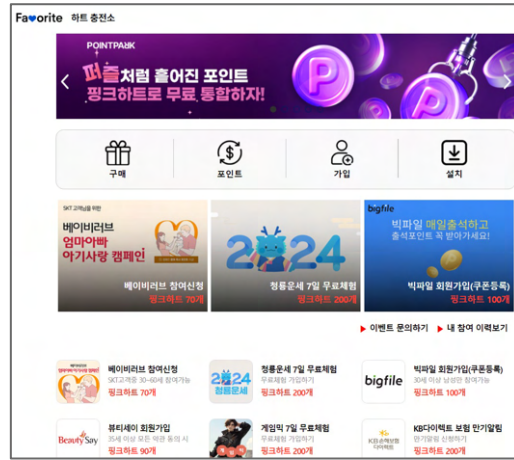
Favorite 하트 충전소

POINTPARK

퍼즐처럼 흩어진 포인트
핑크하트로 무료 통합하자!

구매
포인트
가입
설치

SKT 고객님을 위한
베이비러브
엄마아빠
아기사랑 캠페인
베이비러브 참여신청
핑크하트 70개

2024
청룡운세 7일 무료체험
핑크하트 200개

bigfile
빅파일 매일출석하고
출석포인트 꼭 받아가세요!
빅파일 회원가입(쿠폰등록)
핑크하트 100개

▶ 이벤트 문의하기 ▶ 내 참여 이력보기

베이비러브 참여신청
SKT고객중 30~40세 참여가능
핑크하트 70개

2024 청룡운세
청룡운세 7일 무료체험
무료체험 가입하기
핑크하트 200개

bigfile
빅파일 회원가입(쿠폰등록)
30세 이상 남성만 참여가능
핑크하트 100개

Beauty Say
뷰티세이 회원가입
35세 이상 모든 연령 참여 시
핑크하트 90개

게임픽 7일 무료체험
무료체험 가입하기
핑크하트 200개

KB손해보험 다이렉트
KB다이렉트 보험 만기알림
만기알림 신청하기
핑크하트 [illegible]